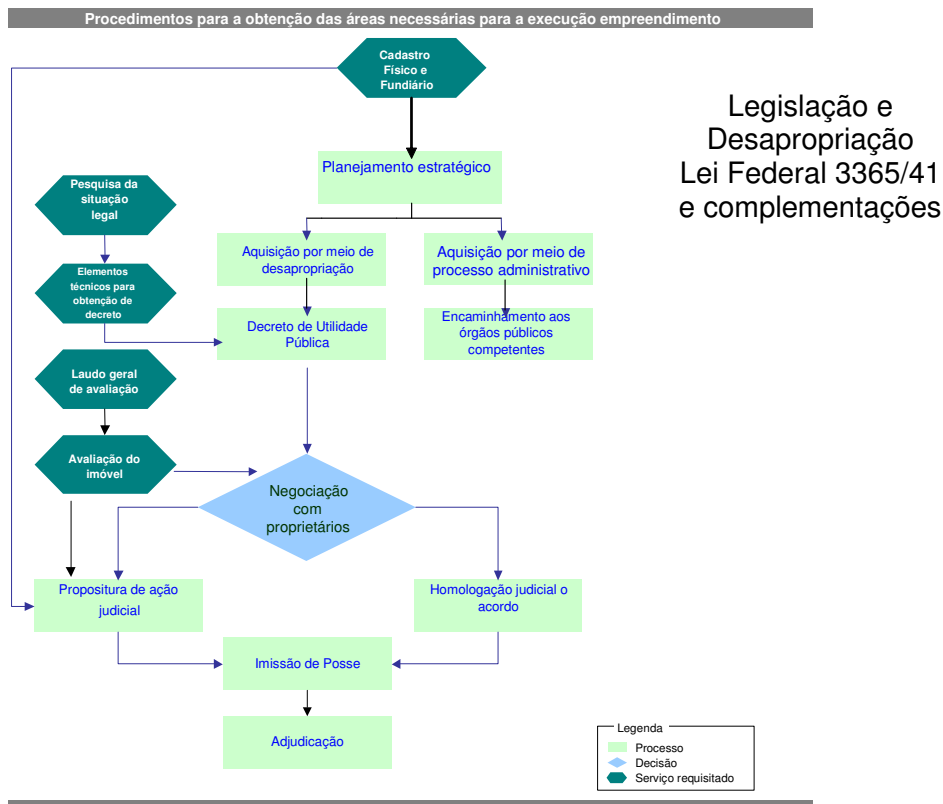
Procedimentos para a obtenção das áreas necessárias para a execução empreendimento

Cadastro Físico e Fundiário

Planejamento estratégico

Pesquisa da situação legal

Elementos técnicos para obtenção de decreto

Aquisição por meio de desapropriação

Aquisição por meio de processo administrativo

Decreto de Utilidade Pública

Encaminhamento aos órgãos públicos competentes

Laudo geral de avaliação

Avaliação do imóvel

Negociação com proprietários

Propositura de ação judicial

Homologação judicial o acordo

Imissão de Posse

Adjudicação

Legislação e Desapropriação Lei Federal 3365/41 e complementações

Legenda
Processo
Decisão
Serviço requisitado